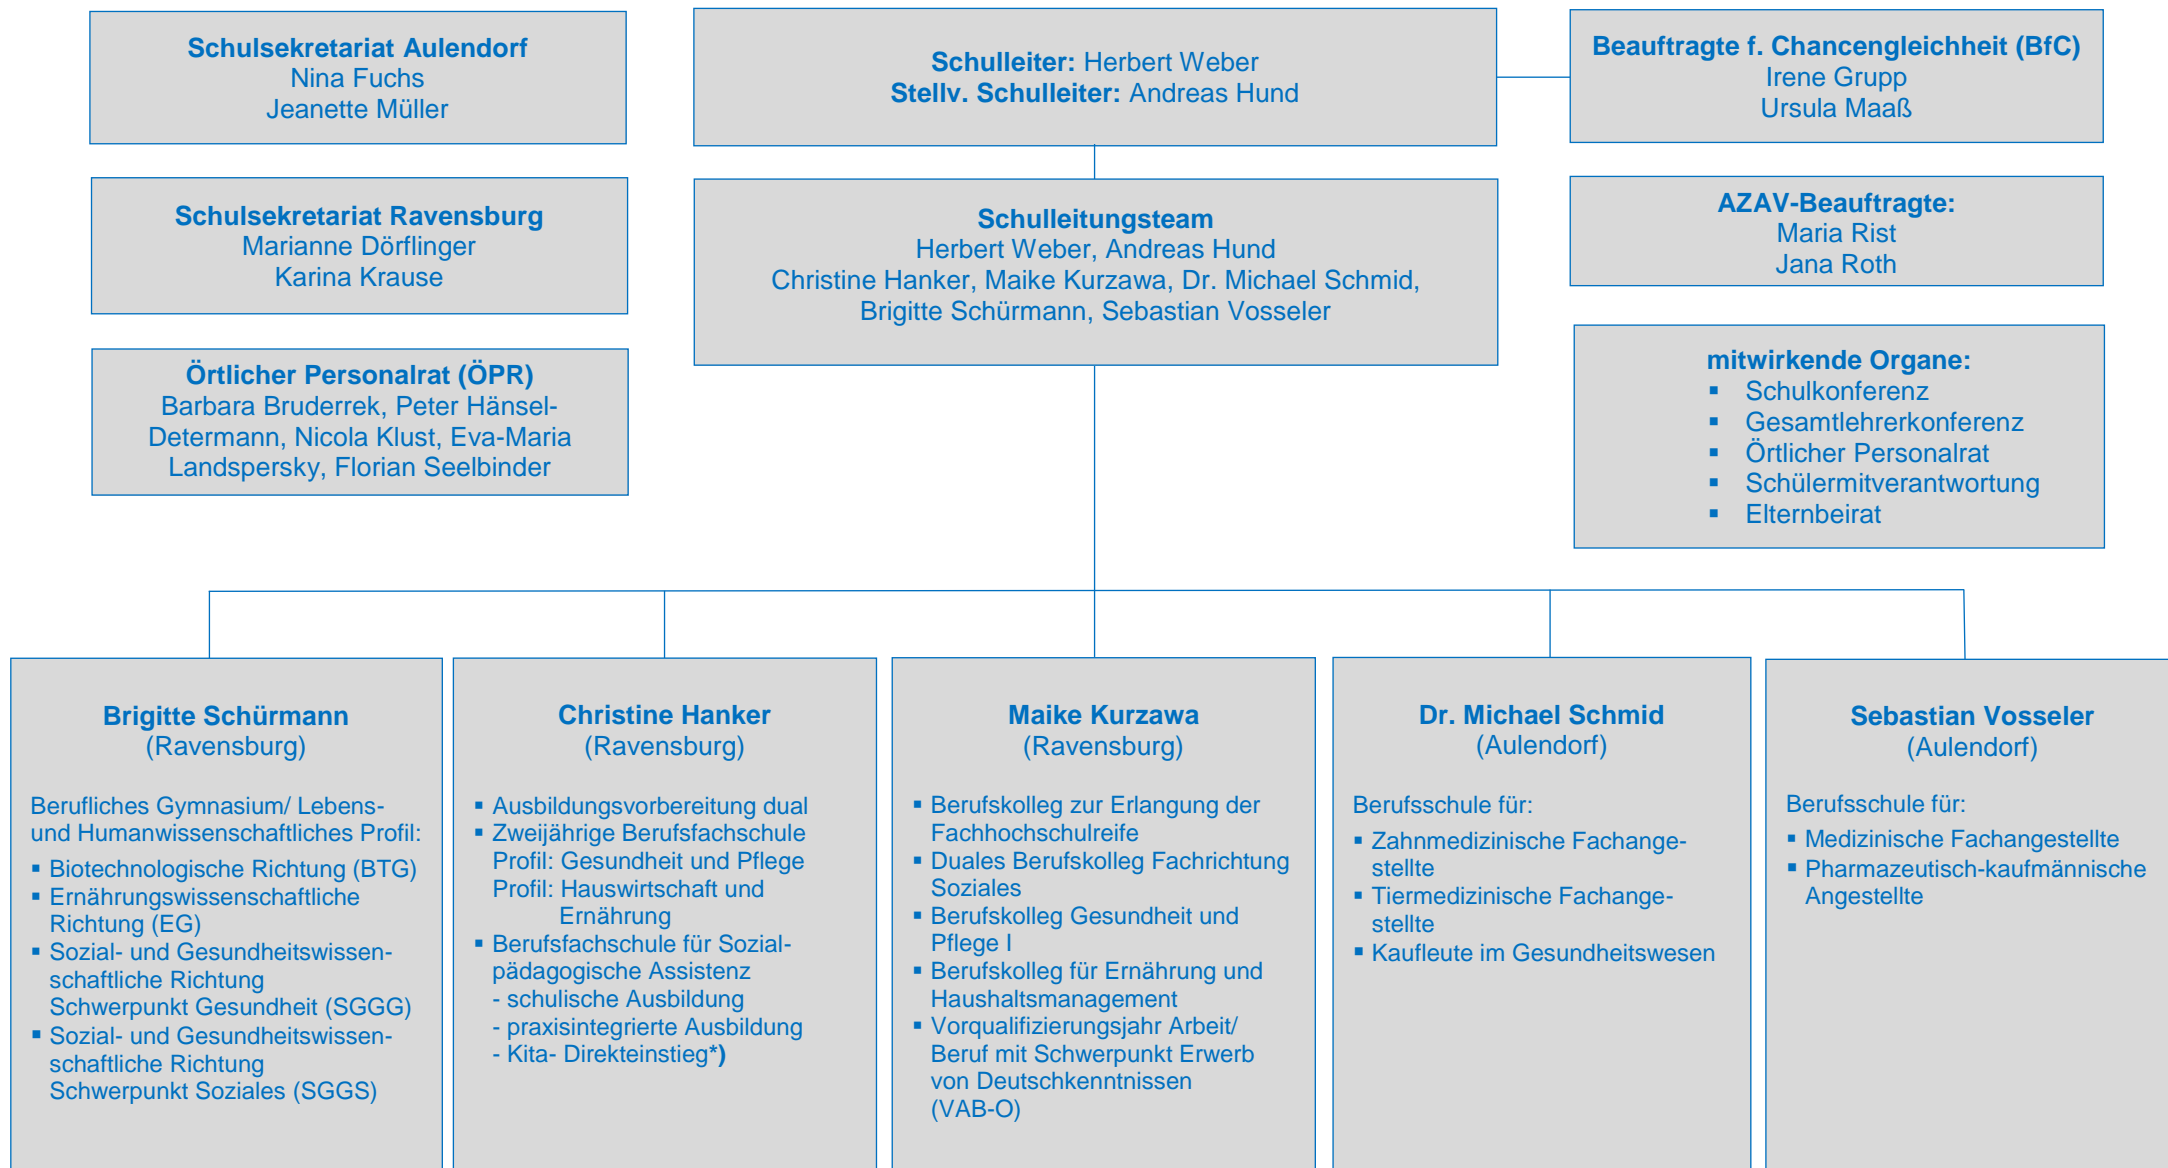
Schulsekretariat Aulendorf
Nina Fuchs
Jeanette Müller

Schulleiter: Herbert Weber
Stellv. Schulleiter: Andreas Hund

Beauftragte f. Chancengleichheit (BfC)
Irene Grupp
Ursula Maaß

Schulsekretariat Ravensburg
Marianne Dörflinger
Karina Krause

Schulleitungsteam
Herbert Weber, Andreas Hund
Christine Hanker, Maike Kurzawa, Dr. Michael Schmid, Brigitte Schürmann, Sebastian Vosseler

AZAV-Beauftragte:
Maria Rist
Jana Roth

Örtlicher Personalrat (ÖPR)
Barbara Bruderrek, Peter Hänsel-Determann, Nicola Klust, Eva-Maria Landspersky, Florian Seelbinder

mitwirkende Organe:
- Schulkonferenz
- Gesamtlehrerkonferenz
- Örtlicher Personalrat
- Schülermitverantwortung
- Elternbeirat

Brigitte Schürmann
(Ravensburg)

Berufliches Gymnasium/ Lebens- und Humanwissenschaftliches Profil:
- Biotechnologische Richtung (BTG)
- Ernährungswissenschaftliche Richtung (EG)
- Sozial- und Gesundheitswissenschaftliche Richtung Schwerpunkt Gesundheit (SGGG)
- Sozial- und Gesundheitswissenschaftliche Richtung Schwerpunkt Soziales (SGGS)

Christine Hanker
(Ravensburg)

- Ausbildungsvorbereitung dual
- Zweijährige Berufsfachschule Profil: Gesundheit und Pflege Profil: Hauswirtschaft und Ernährung
- Berufsfachschule für Sozialpädagogische Assistenz
- schulische Ausbildung
- praxisintegrierte Ausbildung
- Kita- Direkteinstieg*)

Maike Kurzawa
(Ravensburg)

- Berufskolleg zur Erlangung der Fachhochschulreife
- Duales Berufskolleg Fachrichtung Soziales
- Berufskolleg Gesundheit und Pflege I
- Berufskolleg für Ernährung und Haushaltsmanagement
- Vorqualifizierungsjahr Arbeit/ Beruf mit Schwerpunkt Erwerb von Deutschkenntnissen (VAB-O)

Dr. Michael Schmid
(Aulendorf)

Berufsschule für:
- Zahnmedizinische Fachangestellte
- Tiermedizinische Fachangestellte
- Kaufleute im Gesundheitswesen

Sebastian Vosseler
(Aulendorf)

Berufsschule für:
- Medizinische Fachangestellte
- Pharmazeutisch-kaufmännische Angestellte